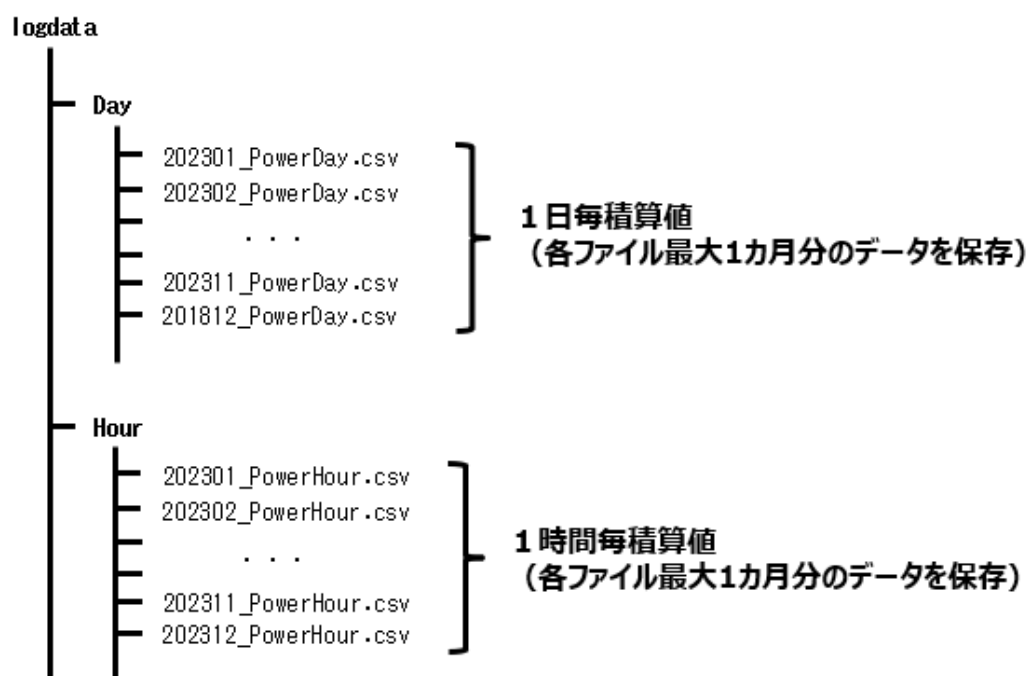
logdata

Day

202301_PowerDay.csv
202302_PowerDay.csv
・・・
202311_PowerDay.csv
201812_PowerDay.csv

1日毎積算値
（各ファイル最大1カ月分のデータを保存）

Hour

202301_PowerHour.csv
202302_PowerHour.csv
・・・
202311_PowerHour.csv
202312_PowerHour.csv

1時間毎積算値
（各ファイル最大1カ月分のデータを保存）